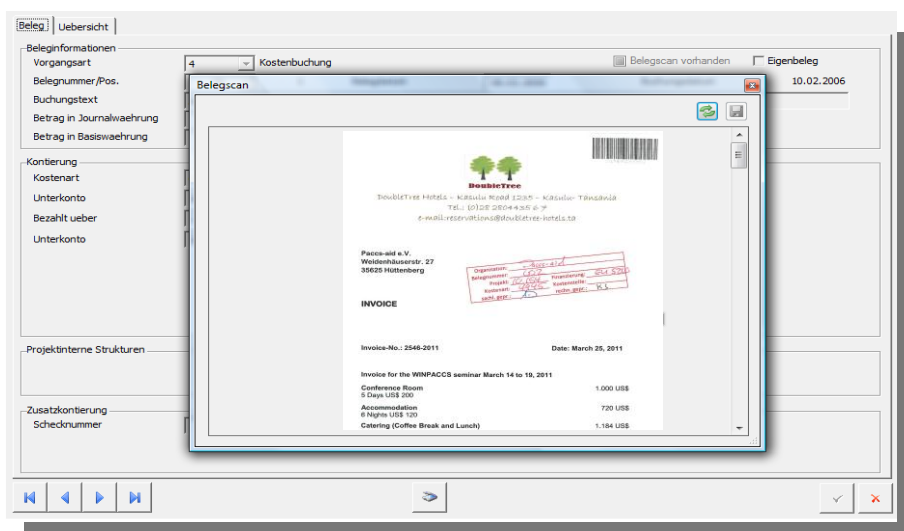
Beleg | Uebersicht

Beleginformationen

Vorgangsart
4
Kostenbuchung
Belegscan vorhanden
Eigenbeleg
Belegnummer/Pos.
10.02.2006
Buchungstext
Betrag in Journalwaehrung
Betrag in Basiswaehrung

Kontierung
Kostenart
Unterkonto
Bezahlt ueber
Unterkonto

Projektinterne Strukturen

Zusatzkontierung
Schecknummer

Belegscan

DoubleTree
DoubleTree Hotels - Kasulu Road 1235 - Kasulu- Tansania
Tel.: (0)28 2804435 6 7
e-mail:reservations@doubletree-hotels.ta

Paccs-aid e.V.
Weidenhäuserstr. 27
35625 Hüttenberg

Organisation: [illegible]
Belegnummer: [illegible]
Finanzierung: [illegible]
Projekt: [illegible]
Kostenstelle: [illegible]
Kostenart: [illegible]
sacht. gepr.: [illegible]
rechn. gepr.: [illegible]

INVOICE

Invoice-No.: 2546-2011
Date: March 25, 2011

Invoice for the WINPACCS seminar March 14 to 19, 2011

Conference Room
5 Days US$ 200
1.000 US$

Accommodation
6 Nights US$ 120
720 US$

Catering (Coffee Break and Lunch)
1.184 US$